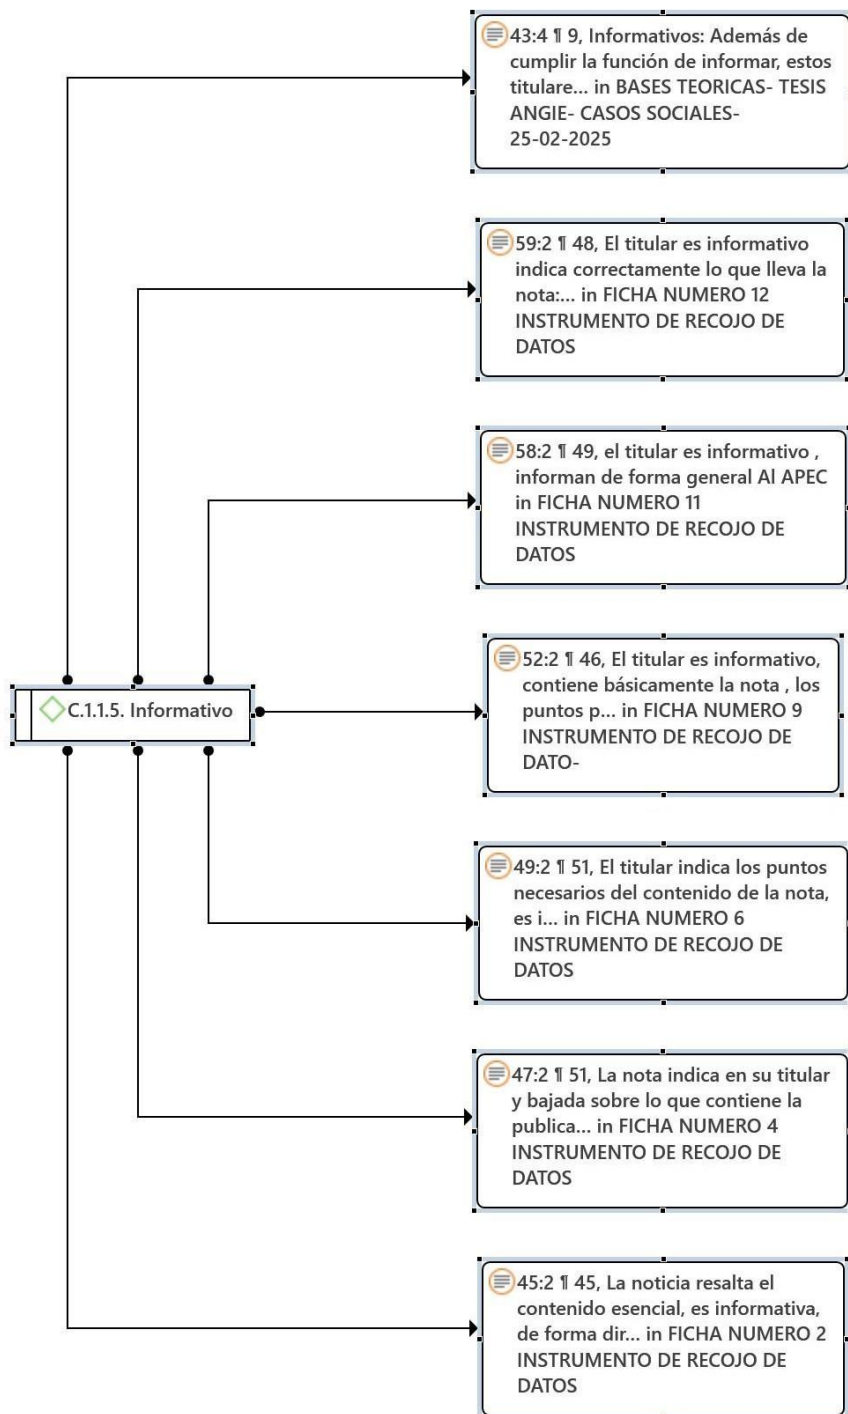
43:4 ¶ 9, Informativos: Además de cumplir la función de informar, estos titulare... in BASES TEORICAS- TESIS ANGIE- CASOS SOCIALES- 25-02-2025

59:2 ¶ 48, El titular es informativo indica correctamente lo que lleva la nota:... in FICHA NUMERO 12 INSTRUMENTO DE RECOJO DE DATOS

58:2 ¶ 49, el titular es informativo , informan de forma general Al APEC in FICHA NUMERO 11 INSTRUMENTO DE RECOJO DE DATOS

C.1.1.5. Informativo

52:2 ¶ 46, El titular es informativo, contiene básicamente la nota , los puntos p... in FICHA NUMERO 9 INSTRUMENTO DE RECOJO DE DATO-

49:2 ¶ 51, El titular indica los puntos necesarios del contenido de la nota, es i... in FICHA NUMERO 6 INSTRUMENTO DE RECOJO DE DATOS

47:2 ¶ 51, La nota indica en su titular y bajada sobre lo que contiene la publica... in FICHA NUMERO 4 INSTRUMENTO DE RECOJO DE DATOS

45:2 ¶ 45, La noticia resalta el contenido esencial, es informativa, de forma dir... in FICHA NUMERO 2 INSTRUMENTO DE RECOJO DE DATOS